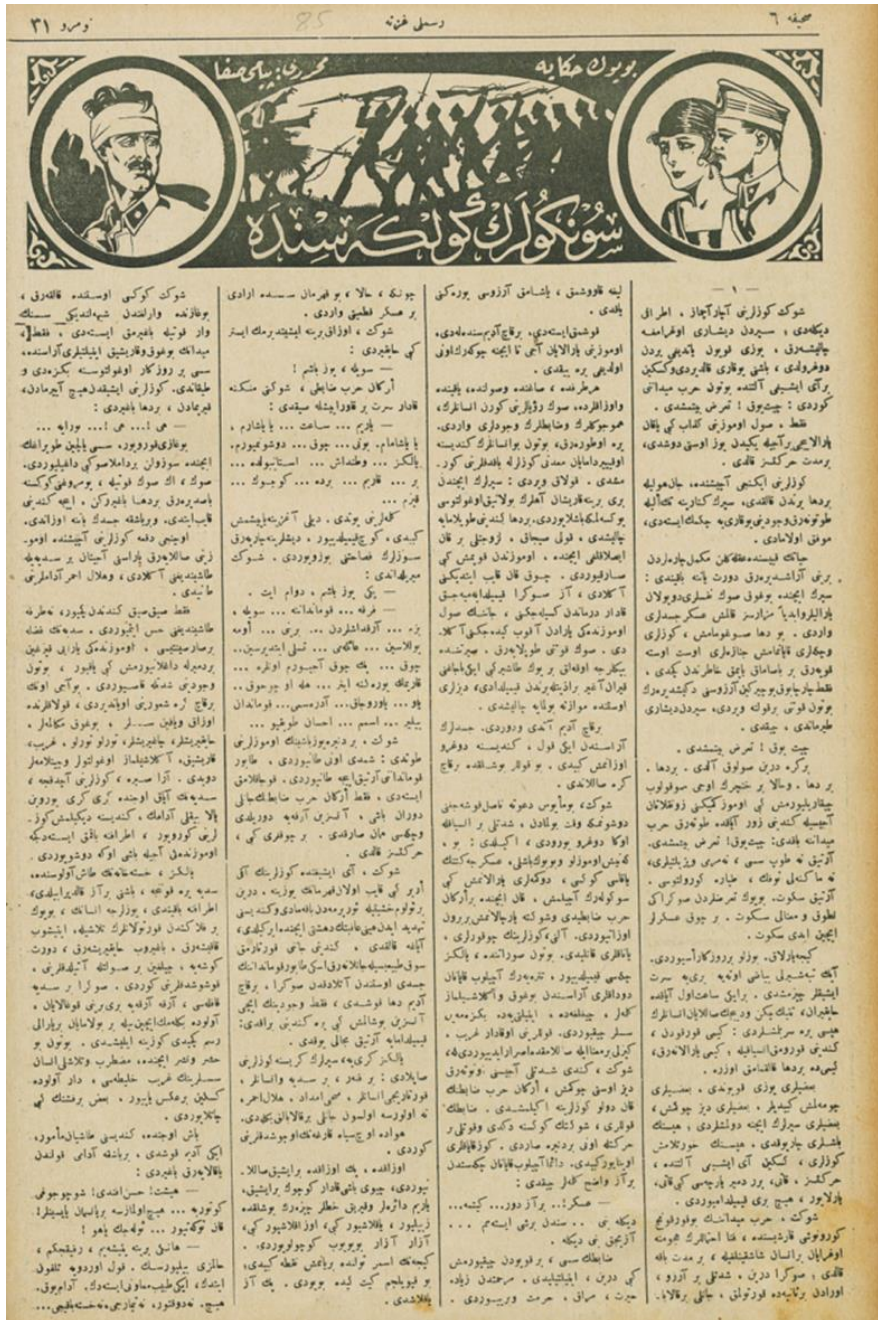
صحیفه ٦ — رسملی قزته — نومرو ٣١

بوبوك حكایه
محرری: بیامی صفا

سوڭ كوزك كولكه سنده

— ١ —

شوكت كوزلرینی آچدی آچماز، اطرافی دیكلدی، سیرمدن دیشاری اوفلامه چالیشدی، یوزی توپوز یاپموش یردن دوغرولدی، باشنی یوقاری قالدیردی وكندن برآنی ایچیسی آلتنده بوتون حرب میدانی كوردی: چیتوق! ترس چشمدی.

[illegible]

شوكت كوكی اوستنده قالدی...

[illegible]

بوبوك حكایه ...

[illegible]